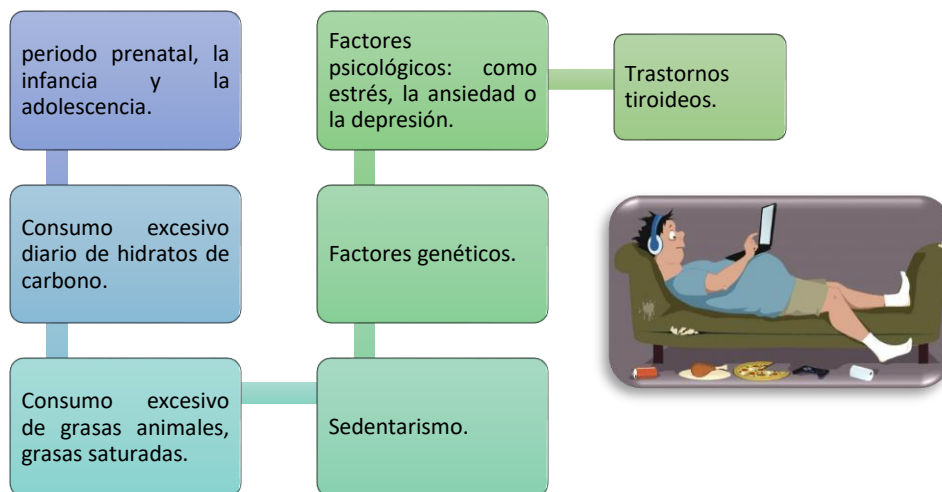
periodo prenatal, la infancia y la adolescencia.

Consumo excesivo diario de hidratos de carbono.

Consumo excesivo de grasas animales, grasas saturadas.

Sedentarismo.

Factores genéticos.

Factores psicológicos: como estrés, la ansiedad o la depresión.

Trastornos tiroideos.